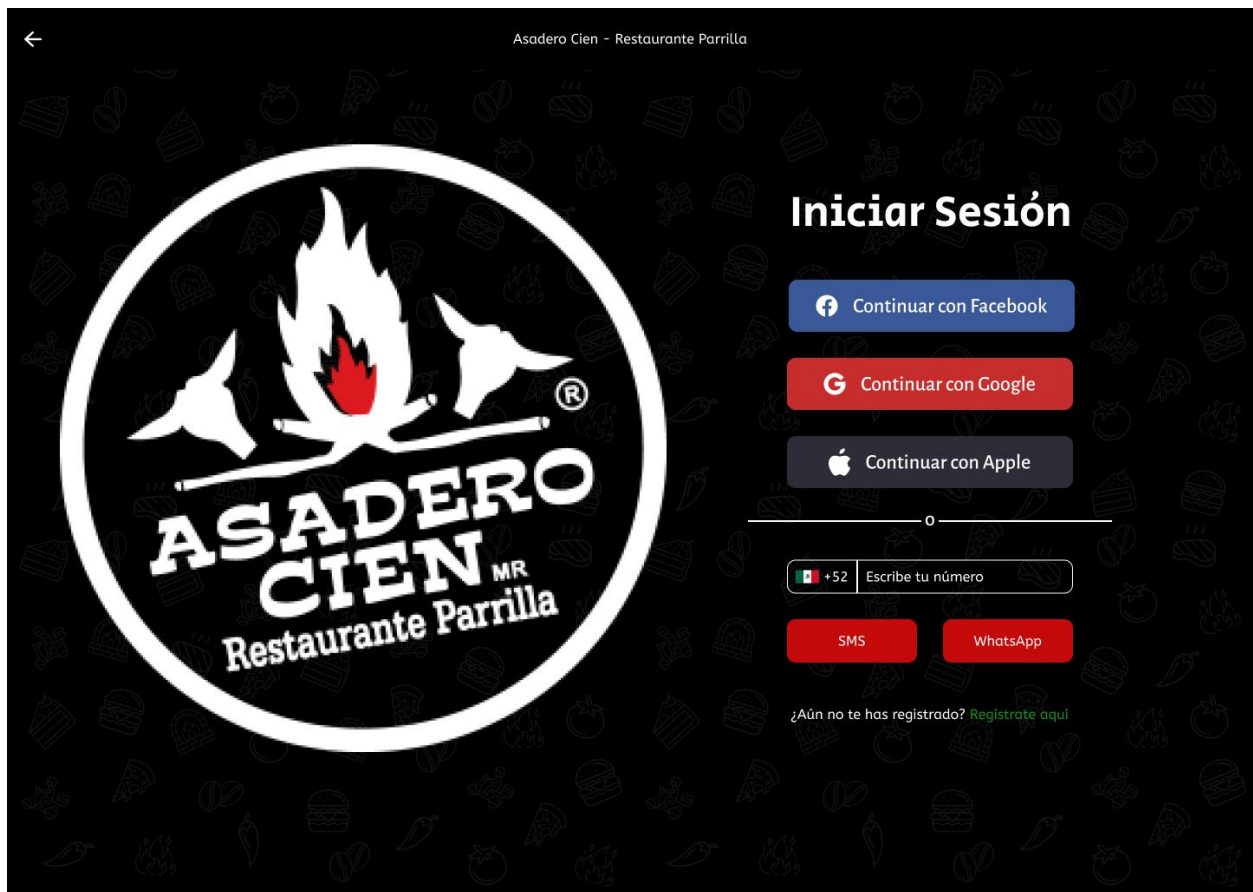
Asadero Cien - Restaurante Parrilla

®
ASADERO
CIEN MR
Restaurante Parrilla

Iniciar Sesión

Continuar con Facebook

Continuar con Google

Continuar con Apple

o

+52 Escribe tu número

SMS

WhatsApp

¿Aún no te has registrado? Regístrate aquí